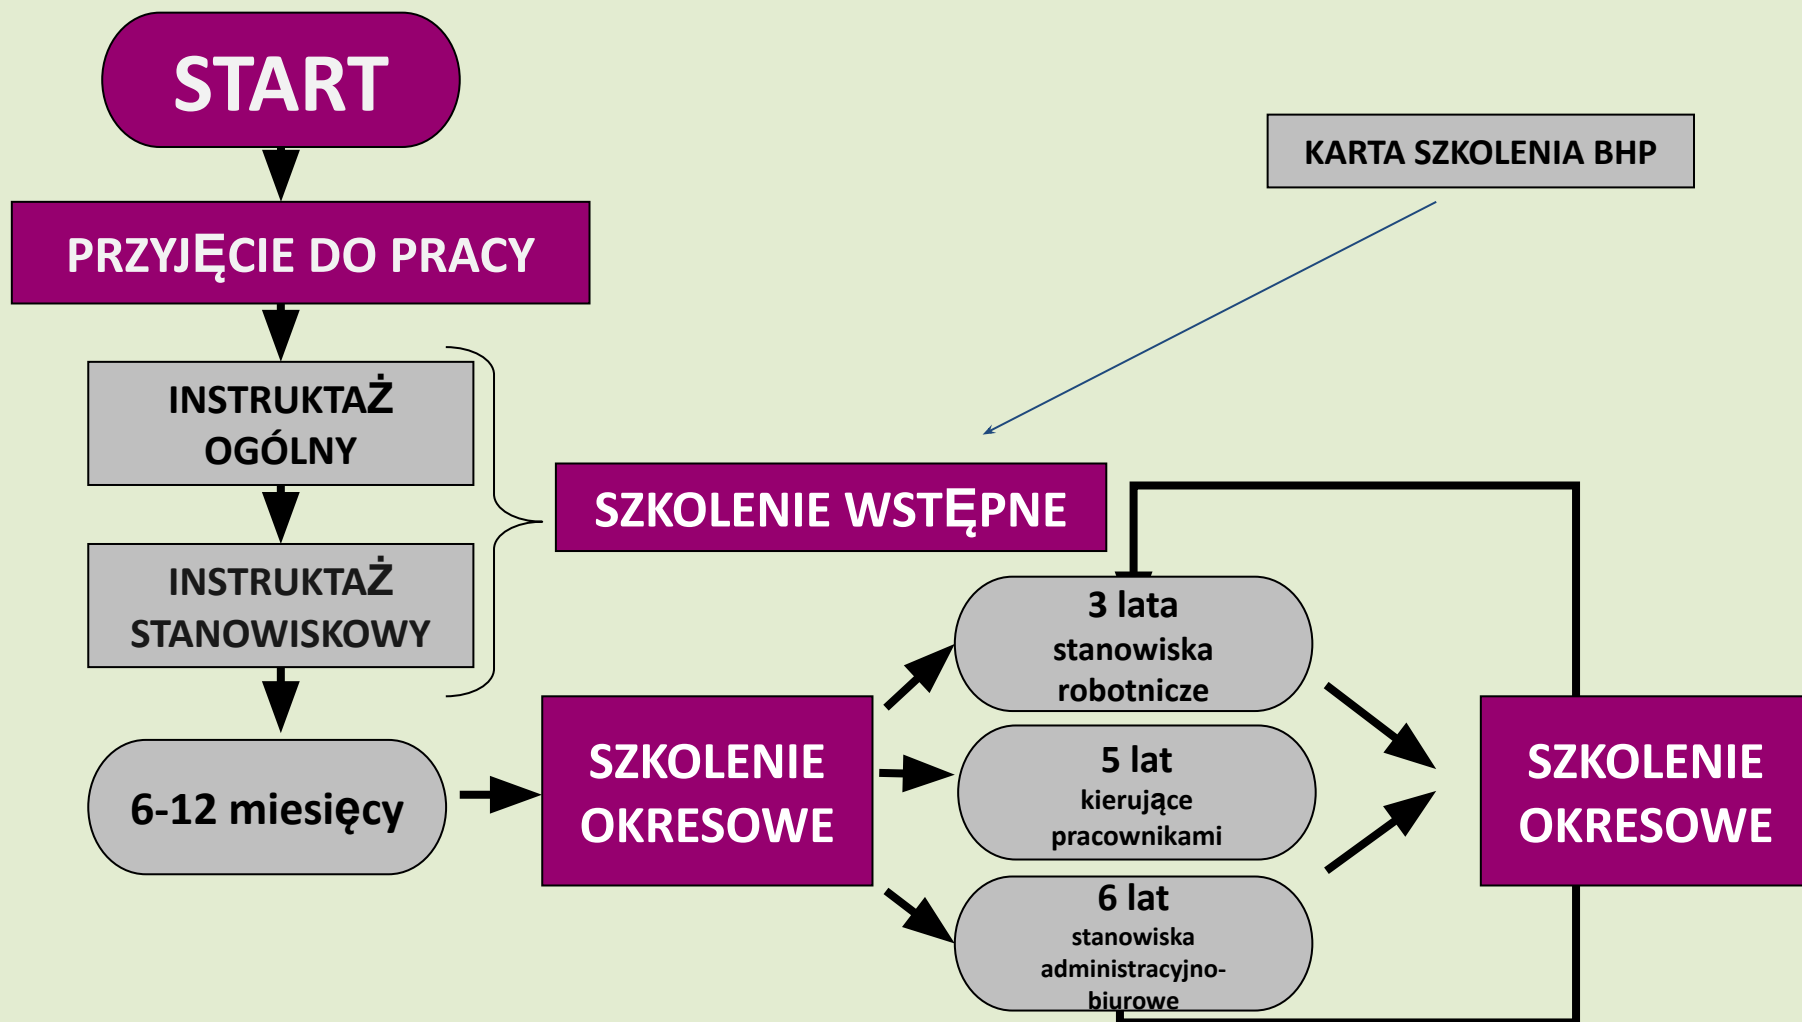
START

PRZYJĘCIE DO PRACY

KARTA SZKOLENIA BHP

INSTRUKTAŻ OGÓLNY

INSTRUKTAŻ STANOWISKOWY

SZKOLENIE WSTĘPNE

6-12 miesięcy

SZKOLENIE OKRESOWE

3 lata
stanowiska robotnicze

5 lat
kierujące pracownikami

6 lat
stanowiska administracyjno-biurowe

SZKOLENIE OKRESOWE